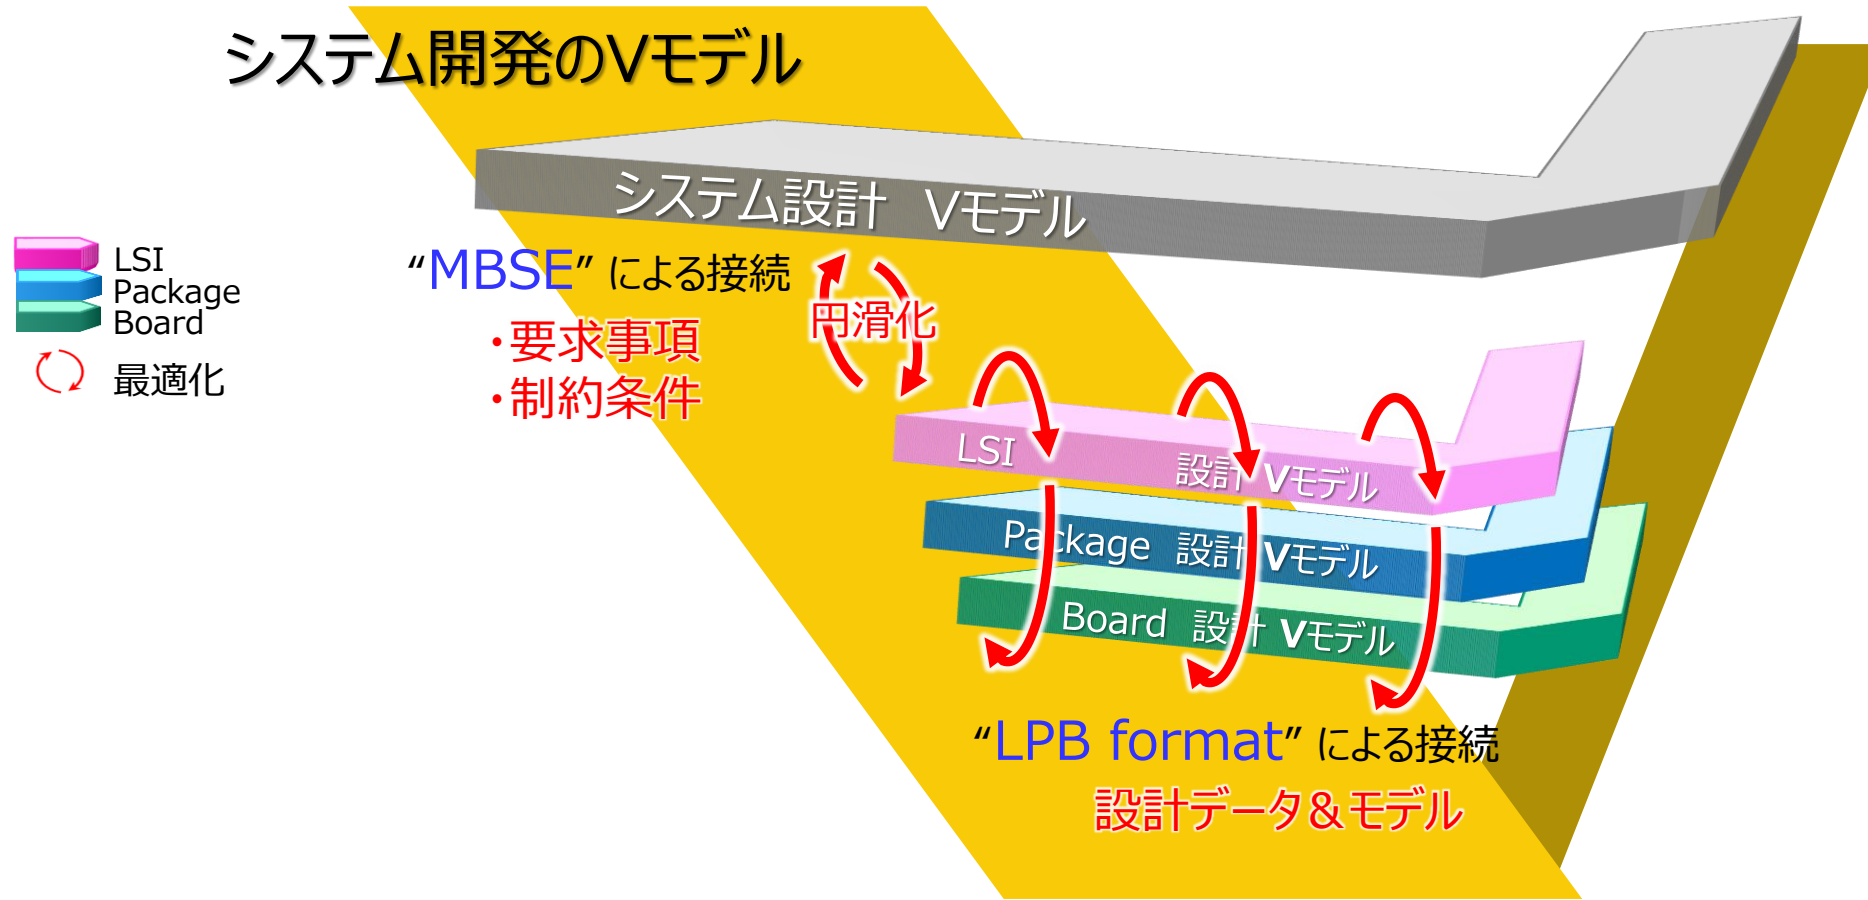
システム開発のVモデル

LSI
Package
Board
最適化

システム設計 Vモデル

“MBSE” による接続
・要求事項
・制約条件

円滑化

LSI 設計 Vモデル
Package 設計 Vモデル
Board 設計 Vモデル

“LPB format” による接続
設計データ＆モデル